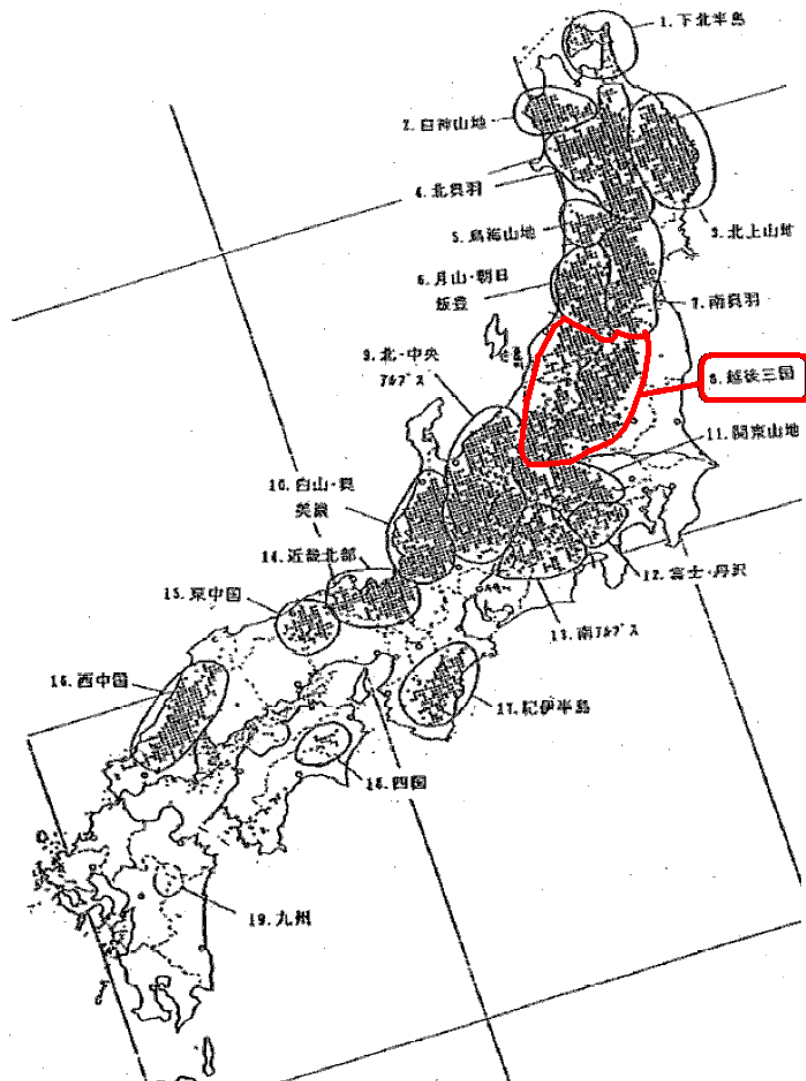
1. 下北半島

2. 白神山地

4. 北奥羽

3. 北上山地

5. 鳥海山地

6. 月山・朝日 飯豊

7. 南奥羽

9. 北・中央 アルプス

8. 越後三国

11. 関東山地

10. 白山・奥美濃

14. 近畿北部

12. 富士・丹沢

15. 東中国

13. 南アルプス

16. 西中国

17. 紀伊半島

18. 四国

19. 九州